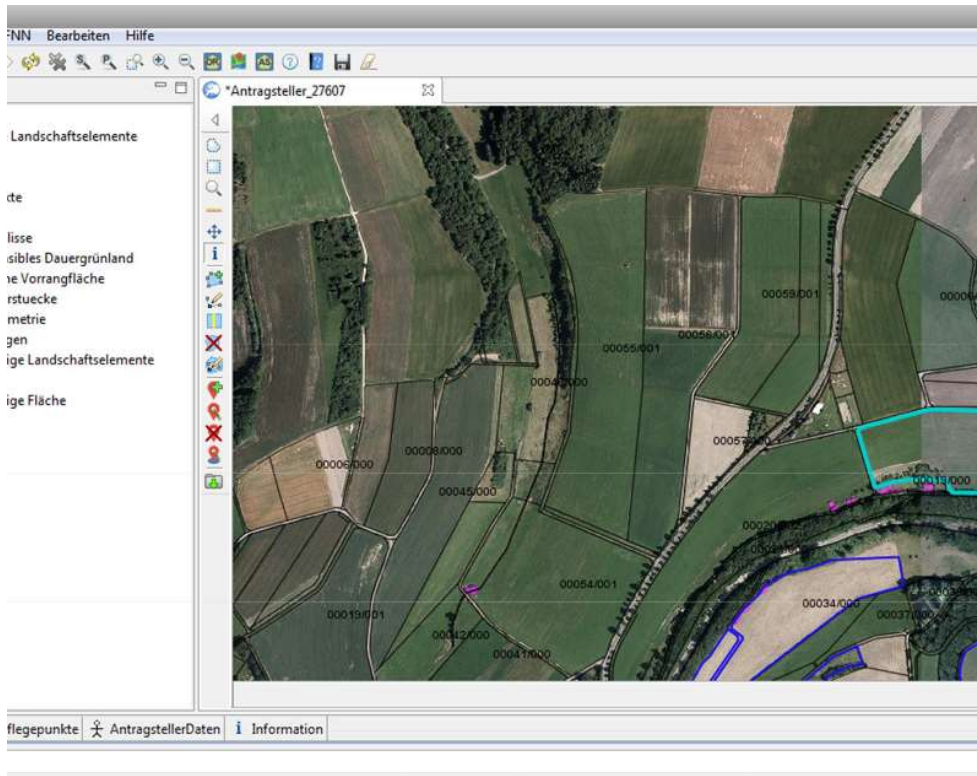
FNN Bearbeiten Hilfe

*Antragsteller_27607

Landschaftselemente

cte

lisse
sibles Dauergrünland
ne Vorrangfläche
rstuecke
metrie
gen
ige Landschaftselemente

ige Fläche

00059/001
00056/001
00055/001
00049/000
00057/000
00006/000
00008/000
00045/000
00013/000
00020
00054/001
00034/000
00037/000
00019/001
00042/000
00041/000

flegepunkte AntragstellerDaten Information